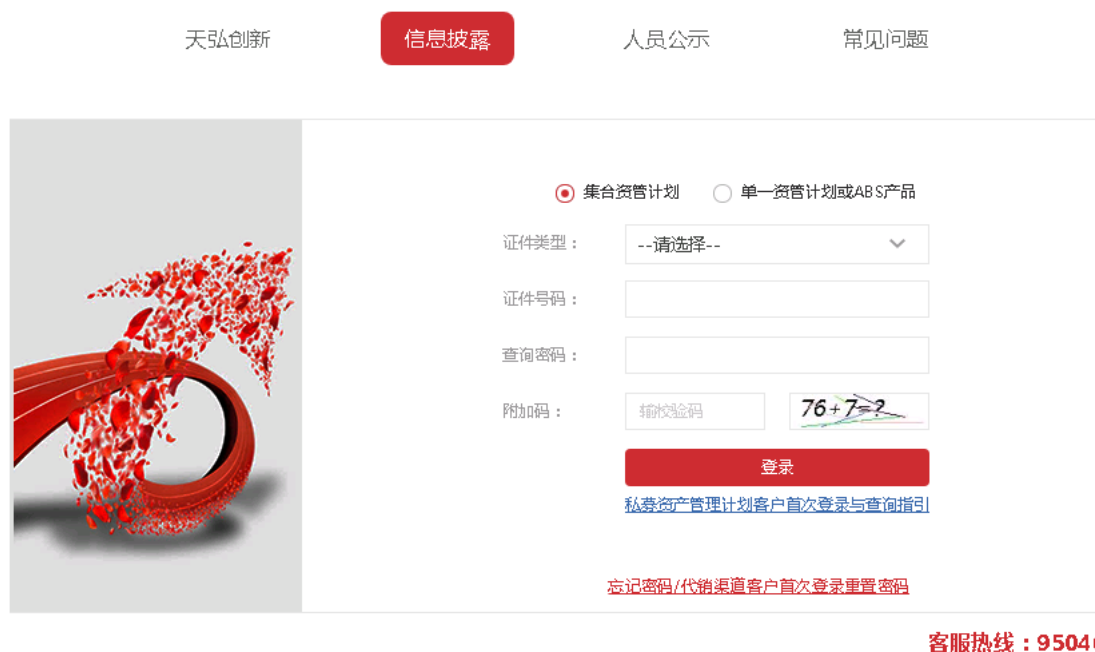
天弘创新　信息披露　人员公示　常见问题

集合资管计划　单一资管计划或ABS产品

证件类型：--请选择--

证件号码：

查询密码：

附加码：输校验码　76+7=?

登录

私募资产管理计划客户首次登录与查询指引

忘记密码/代销渠道客户首次登录重置密码

客服热线：9504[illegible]